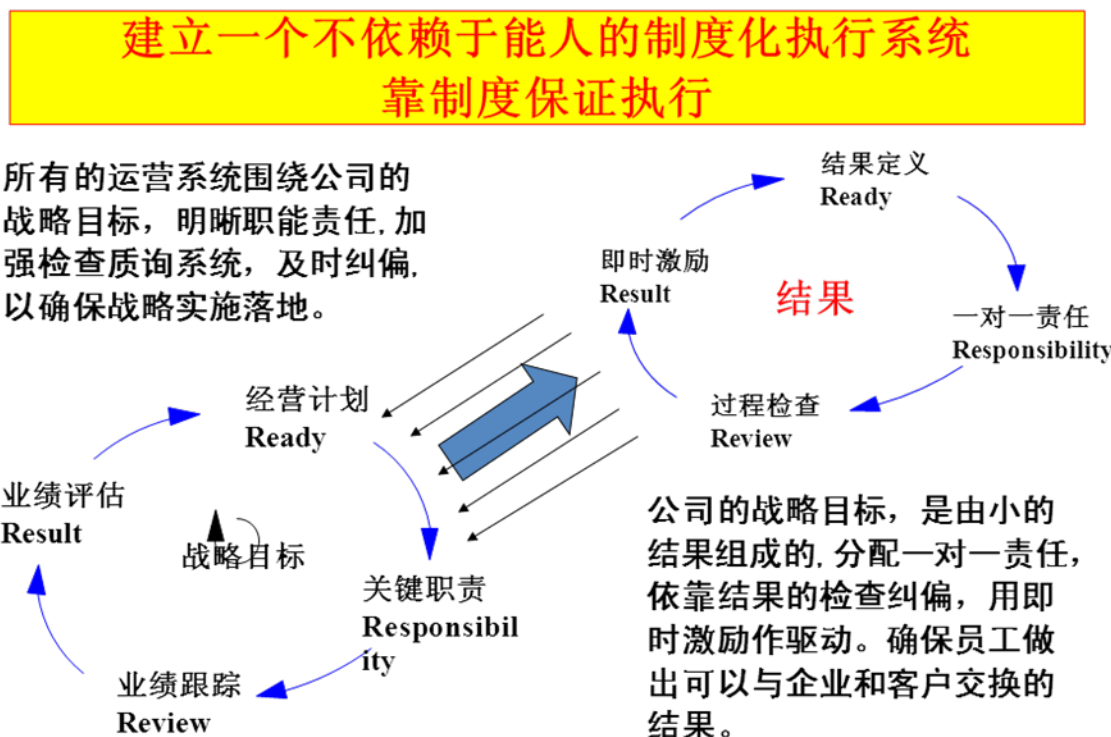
建立一个不依赖于能人的制度化执行系统
靠制度保证执行

所有的运营系统围绕公司的战略目标，明晰职能责任,加强检查质询系统，及时纠偏,以确保战略实施落地。

结果定义
Ready

即时激励
Result

结果

一对一责任
Responsibility

过程检查
Review

经营计划
Ready

业绩评估
Result

战略目标

关键职责
Responsibility

业绩跟踪
Review

公司的战略目标，是由小的结果组成的,分配一对一责任，依靠结果的检查纠偏，用即时激励作驱动。确保员工做出可以与企业和客户交换的结果。